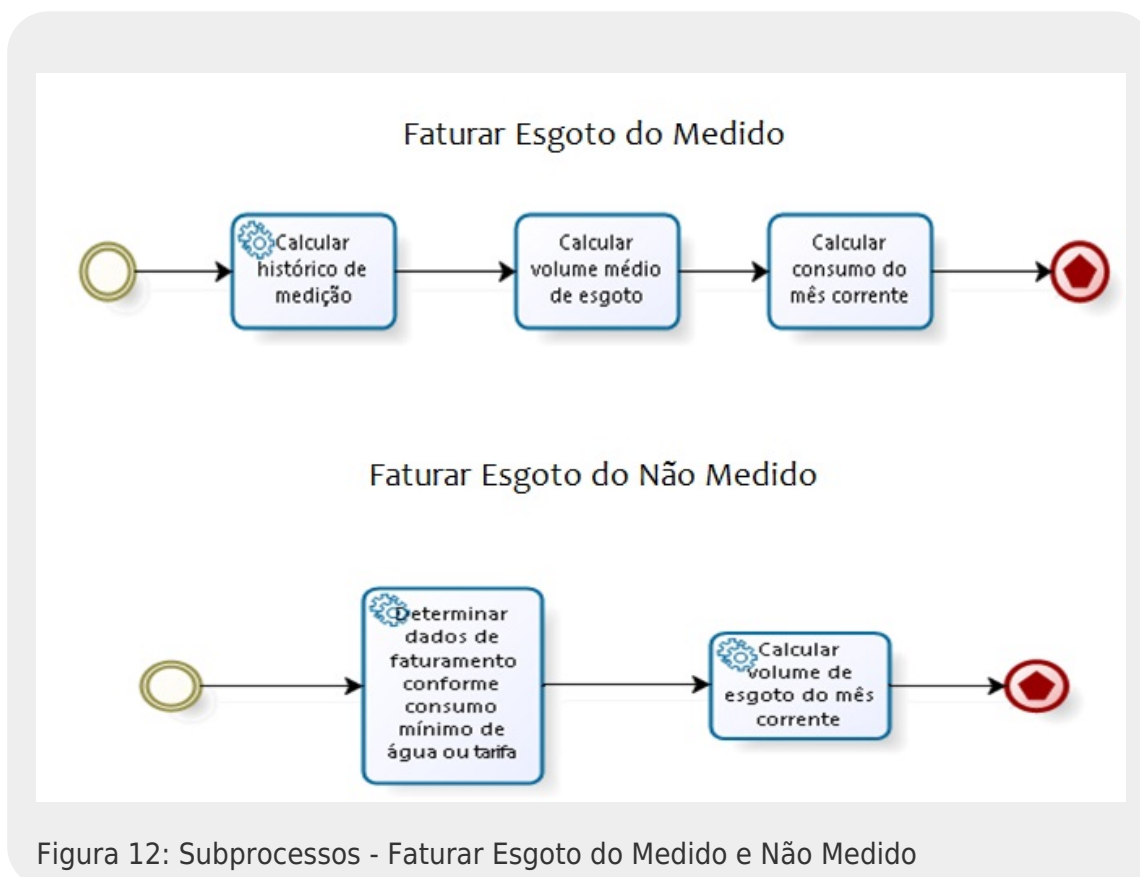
Faturar Esgoto do Medido

Calcular histórico de medição

Calcular volume médio de esgoto

Calcular consumo do mês corrente

Faturar Esgoto do Não Medido

Determinar dados de faturamento conforme consumo mínimo de água ou tarifa

Calcular volume de esgoto do mês corrente

Figura 12: Subprocessos - Faturar Esgoto do Medido e Não Medido